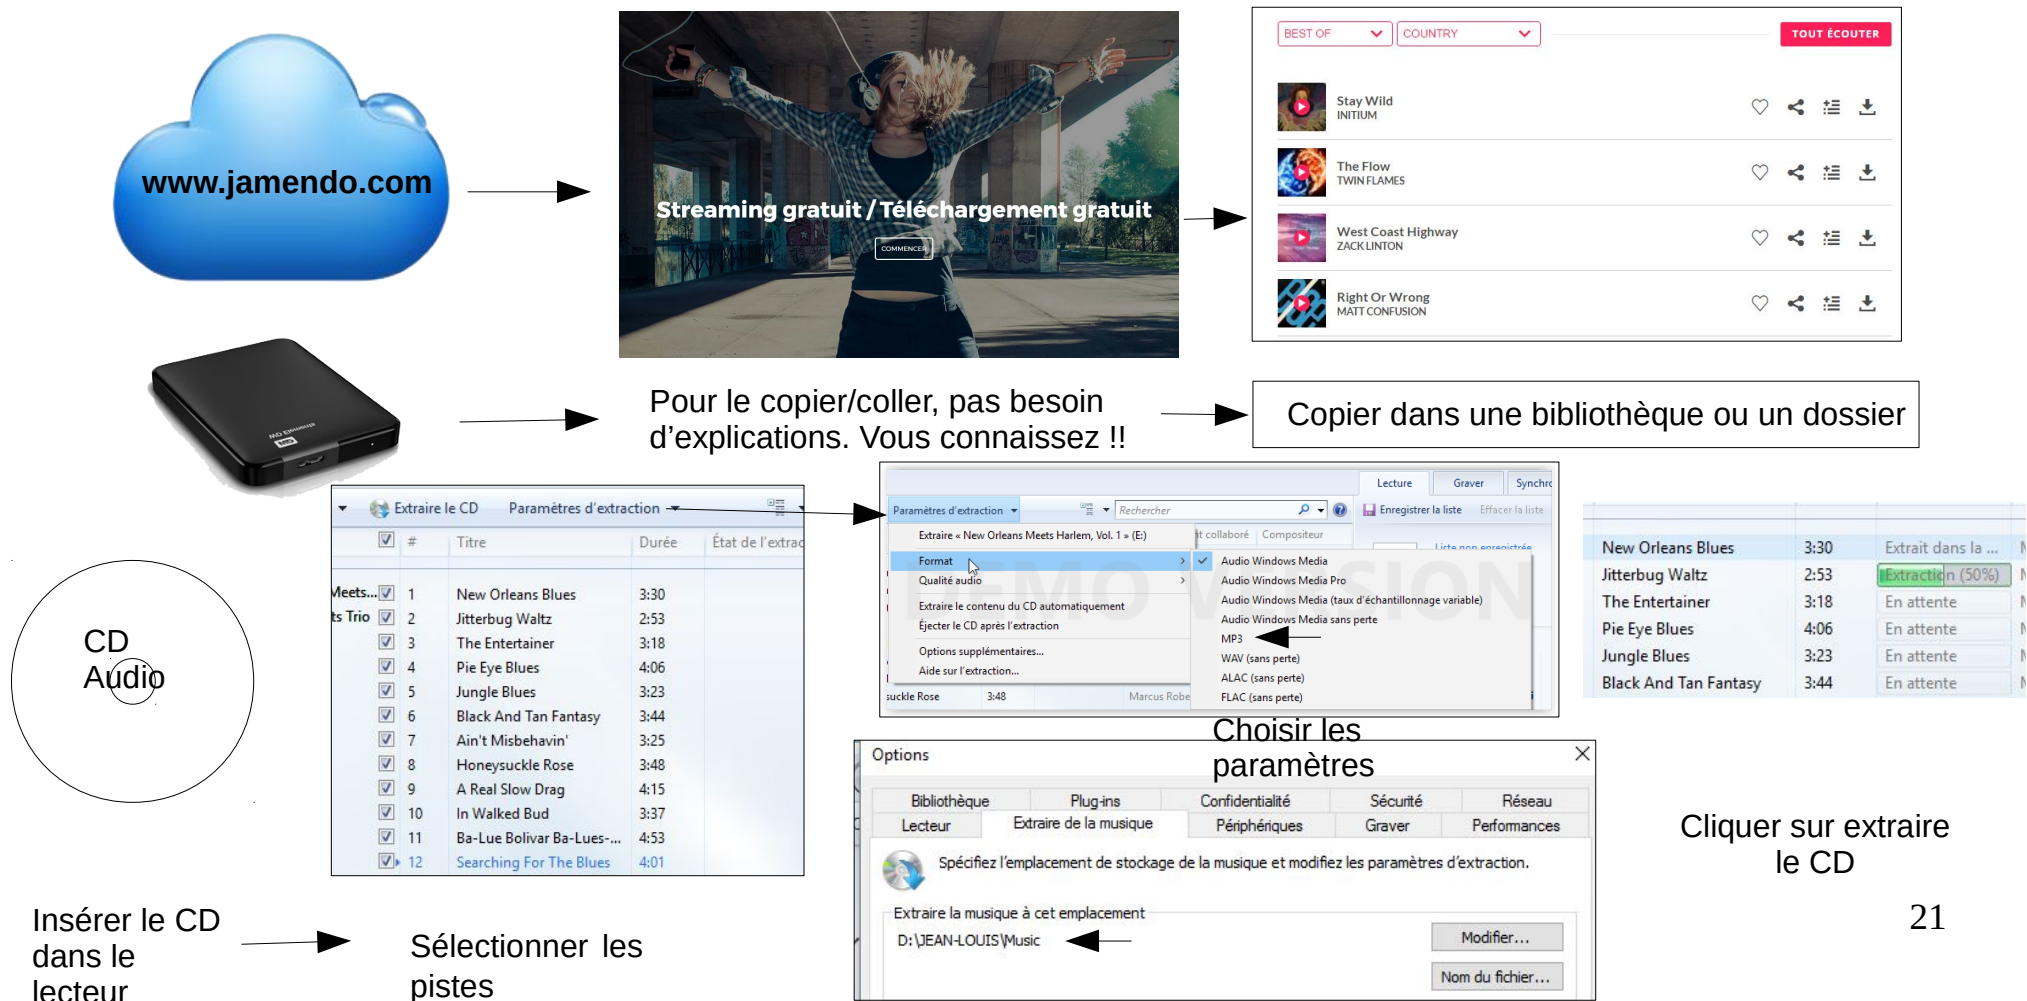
www.jamendo.com

Streaming gratuit / Téléchargement gratuit

COMMENCER

BEST OF
COUNTRY
TOUT ÉCOUTER

Stay Wild
INITIUM

The Flow
TWIN FLAMES

West Coast Highway
ZACK LINTON

Right Or Wrong
MATT CONFUSION

Pour le copier/coller, pas besoin d'explications. Vous connaissez !!

Copier dans une bibliothèque ou un dossier

Extraire le CD   Paramètres d'extraction

| # | Titre | Durée | État de l'extrac |
|---|---|---|---|
| 1 | New Orleans Blues | 3:30 | |
| 2 | Jitterbug Waltz | 2:53 | |
| 3 | The Entertainer | 3:18 | |
| 4 | Pie Eye Blues | 4:06 | |
| 5 | Jungle Blues | 3:23 | |
| 6 | Black And Tan Fantasy | 3:44 | |
| 7 | Ain't Misbehavin' | 3:25 | |
| 8 | Honeysuckle Rose | 3:48 | |
| 9 | A Real Slow Drag | 4:15 | |
| 10 | In Walked Bud | 3:37 | |
| 11 | Ba-Lue Bolivar Ba-Lues-... | 4:53 | |
| 12 | Searching For The Blues | 4:01 | |

Meets...
ts Trio

Lecture   Graver   Synchro
Paramètres d'extraction   Rechercher   Enregistrer la liste   Effacer la liste
Extraire « New Orleans Meets Harlem, Vol. 1 » (E:)
t collaboré   Compositeur
Format
Qualité audio
Extraire le contenu du CD automatiquement
Éjecter le CD après l'extraction
Options supplémentaires...
Aide sur l'extraction...
Audio Windows Media
Audio Windows Media Pro
Audio Windows Media (taux d'échantillonnage variable)
Audio Windows Media sans perte
MP3
WAV (sans perte)
ALAC (sans perte)
FLAC (sans perte)
suckle Rose   3:48   Marcus Robe
DEMO VERSION

| New Orleans Blues | 3:30 | Extrait dans la ... |
|---|---|---|
| Jitterbug Waltz | 2:53 | Extraction (50%) |
| The Entertainer | 3:18 | En attente |
| Pie Eye Blues | 4:06 | En attente |
| Jungle Blues | 3:23 | En attente |
| Black And Tan Fantasy | 3:44 | En attente |

CD Audio

Choisir les paramètres

Options
Bibliothèque   Plug-ins   Confidentialité   Sécurité   Réseau
Lecteur   Extraire de la musique   Périphériques   Graver   Performances
Spécifiez l'emplacement de stockage de la musique et modifiez les paramètres d'extraction.
Extraire la musique à cet emplacement
D:\JEAN-LOUIS\Music
Modifier...
Nom du fichier...

Cliquer sur extraire le CD

21

Insérer le CD dans le lecteur

Sélectionner les pistes